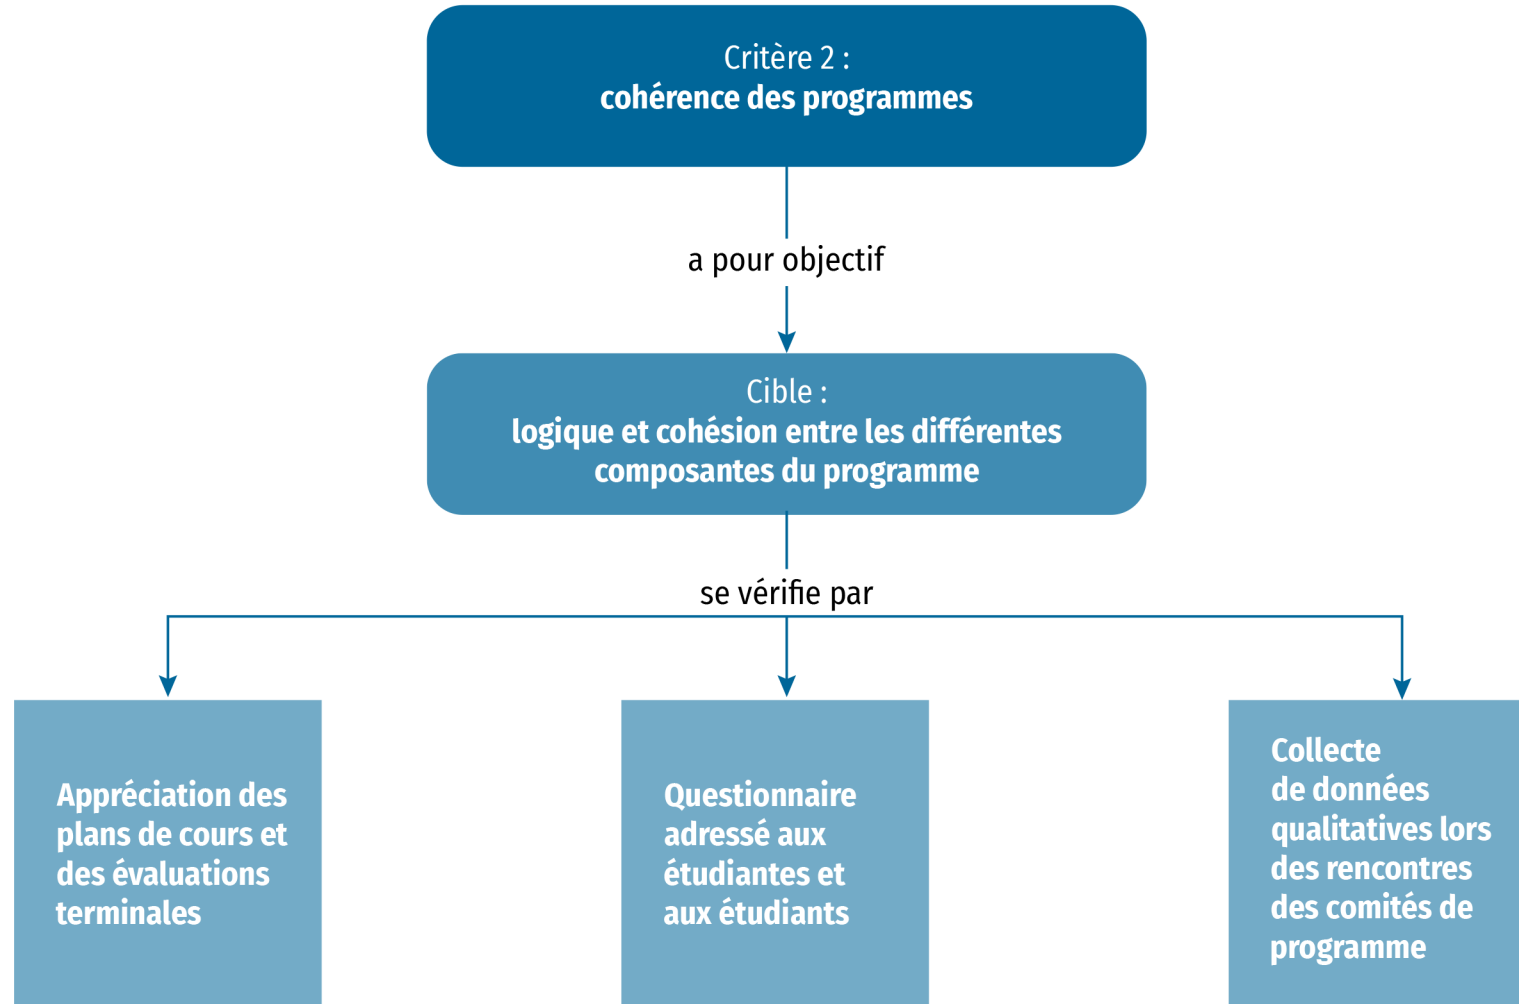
Critère 2 :
cohérence des programmes

a pour objectif

Cible :
logique et cohésion entre les différentes composantes du programme

se vérifie par

Appréciation des plans de cours et des évaluations terminales

Questionnaire adressé aux étudiantes et aux étudiants

Collecte de données qualitatives lors des rencontres des comités de programme